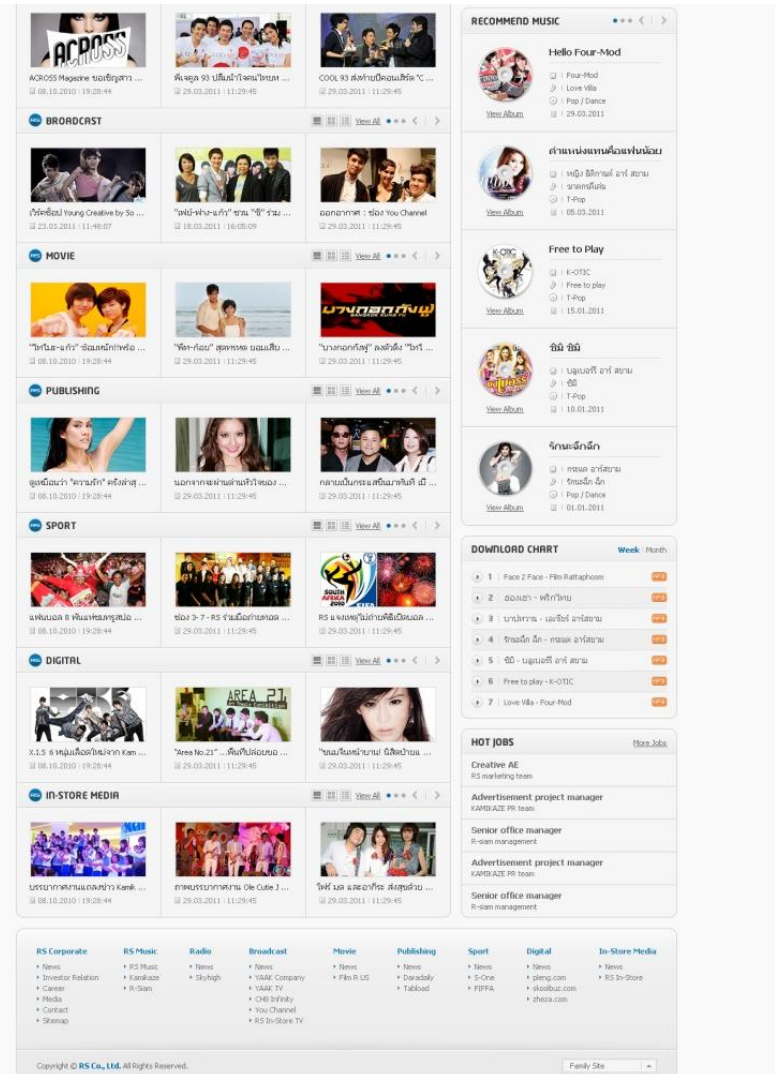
ACROSS Magazine ขอเชิญสาว ...
08.10.2010 | 19:28:44

พี่เจ๊ดูล 93 ปลื้มน้ำใจคนไทยฯ ...
29.03.2011 | 11:29:45

COOL 93 ส่งท้ายปีคอนเสิร์ต "C ...
29.03.2011 | 11:29:45

BROADCAST
View All

เวิร์คช็อป Young Creative by So ...
23.03.2011 | 11:48:07

"เฟย์-ฟาง-แก้ว" ชวน "จี๊" ร่วม ...
18.03.2011 | 16:05:09

ออกอากาศ : ช่อง You Channel
29.03.2011 | 11:29:45

MOVIE
View All

"ไทโน-แก้ว" ร้อมหมักกี่หล่อ ...
08.10.2010 | 19:28:44

"พีท-ก้อย" สุดหรรษา ขอบเสีย ...
29.03.2011 | 11:29:45

"บางกอกกังฟู" ลงตัวถึง "ไทวี ...
29.03.2011 | 11:29:45

PUBLISHING
View All

ดูดเมือนว่า "ความรัก" ครั้งล่าสุ ...
08.10.2010 | 19:28:44

นอกจากจะผ่านต่านหัวใจของ ...
29.03.2011 | 11:29:45

กลายเป็นกระแสขึ้นมาทันที เมื่ ...
29.03.2011 | 11:29:45

SPORT
View All

แฟนบอล 8 ทีมแห่งทมรูสปอ ...
08.10.2010 | 19:28:44

ช่อง 3 - 7 - RS ร่วมมือถ่ายทอด ...
29.03.2011 | 11:29:45

RS แจงเหตุไม่ถ่ายคลิปเปิดบอล ...
29.03.2011 | 11:29:45

DIGITAL
View All

X.I.5 6 หนุ่มเลือดใหม่จาก Kam ...
08.10.2010 | 19:28:44

"Area No.21" ...ฟีลที่ปล่อยขอ ...
29.03.2011 | 11:29:45

"ขนมจีนหน้าบาน" นิสัยป่ายม ...
29.03.2011 | 11:29:45

IN-STORE MEDIA
View All

บรรยากาศงานแถลงข่าว Kamik ...
08.10.2010 | 19:28:44

ภาพบรรยากาศงาน Ole Cutie J ...
29.03.2011 | 11:29:45

ให้วิ มล และอาร์ยะ ส่งสุขต้าน ...
29.03.2011 | 11:29:45

RECOMMEND MUSIC

Hello Four-Mod
Four-Mod
Love Villa
Pop / Dance
29.03.2011
View Album

ตำแหน่งแทนคือแฟนน้อย
หญิง ลีลักษณ์ อาร์ สยาม
นากคนดีเต้น
T-Pop
05.03.2011
View Album

Free to Play
K-OTIC
Free to play
T-Pop
15.01.2011
View Album

ชิมิ ชิมิ
บลูเบอร์รี่ อาร์ สยาม
ชิมิ
T-Pop
10.01.2011
View Album

รักนะจ๊กจั๊ก
กระแต อาร์สยาม
รักนะจั๊กจั๊ก
Pop / Dance
01.01.2011
View Album

DOWNLOAD CHART
Week | Month
1 Face 2 Face - Film Rattaphoom
2 ของเขา - พริกไทย
3 นางพยาบาล - เชียร์ อาร์สยาม
4 รักนะจั๊ก จั๊ก - กระแต อาร์สยาม
5 ชิมิ - บลูเบอร์รี่ อาร์ สยาม
6 Free to play - K-OTIC
7 Love Villa - Four-Mod

HOT JOBS
More Jobs
Creative AE
RS marketing team
Advertisement project manager
KAMIKAZE PR team
Senior office manager
R-siam management
Advertisement project manager
KAMIKAZE PR team
Senior office manager
R-siam management

RS Corporate
News
Investor Relation
Career
Media
Contact
Sitemap

RS Music
RS Music
Kamikaze
R-Siam

Radio
News
Skyhigh

Broadcast
News
YAAK Company
YAAK TV
CH8 Infinity
You Channel
RS In-Store TV

Movie
News
Film R US

Publishing
News
Daradaily
Tabload

Sport
News
S-One
FIFFA

Digital
News
pleng.com
skoolbuz.com
zheza.com

In-Store Media
News
RS In-Store

Copyright © RS Co., Ltd. All Rights Reserved.
Family Site